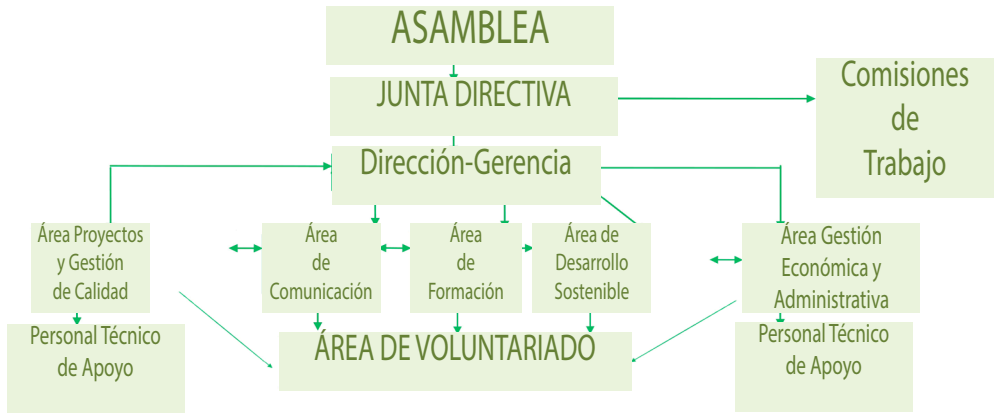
ASAMBLEA

JUNTA DIRECTIVA

Comisiones de Trabajo

Dirección-Gerencia

Área Proyectos y Gestión de Calidad

Área de Comunicación

Área de Formación

Área de Desarrollo Sostenible

Área Gestión Económica y Administrativa

Personal Técnico de Apoyo

ÁREA DE VOLUNTARIADO

Personal Técnico de Apoyo